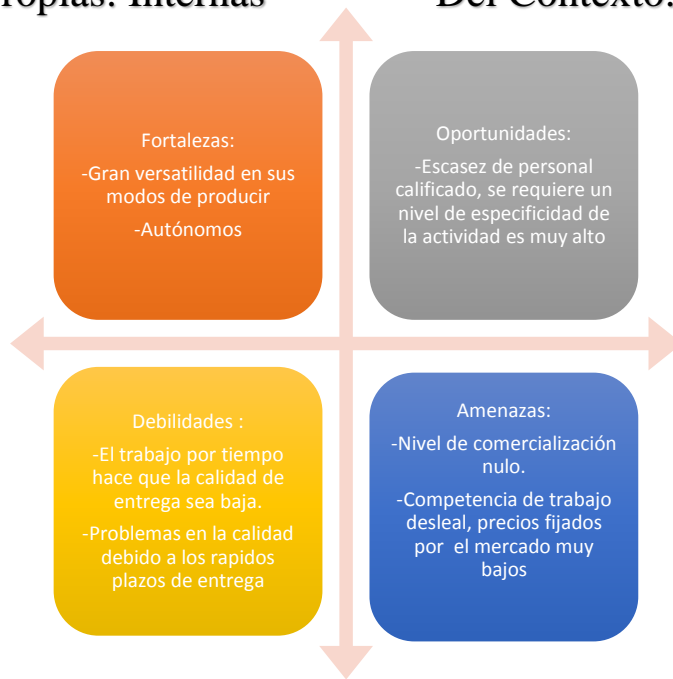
ropias: Internas Del Contexto:

Fortalezas:

-Gran versatilidad en sus modos de producir

-Autónomos

Oportunidades:

-Escasez de personal calificado, se requiere un nivel de especificidad de la actividad es muy alto

Debilidades :

-El trabajo por tiempo hace que la calidad de entrega sea baja.

-Problemas en la calidad debido a los rapidos plazos de entrega

Amenazas:

-Nivel de comercialización nulo.

-Competencia de trabajo desleal, precios fijados por el mercado muy bajos